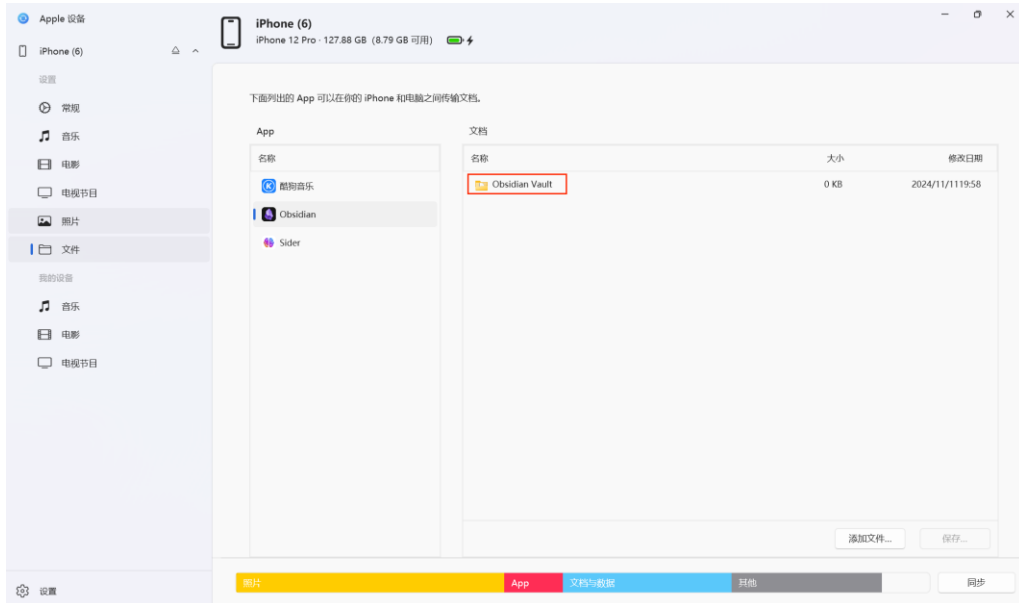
Apple 设备

iPhone (6)

设置

常规

音乐

电影

电视节目

照片

文件

我的设备

音乐

电影

电视节目

设置

iPhone (6)
iPhone 12 Pro · 127.88 GB (8.79 GB 可用)

下面列出的 App 可以在你的 iPhone 和电脑之间传输文档。

App

名称

酷狗音乐

Obsidian

Sider

文档

| 名称 | 大小 | 修改日期 |
|---|---|---|
| Obsidian Vault | 0 KB | 2024/11/11 19:58 |

添加文件...

保存...

照片 App 文档与数据 其他

同步